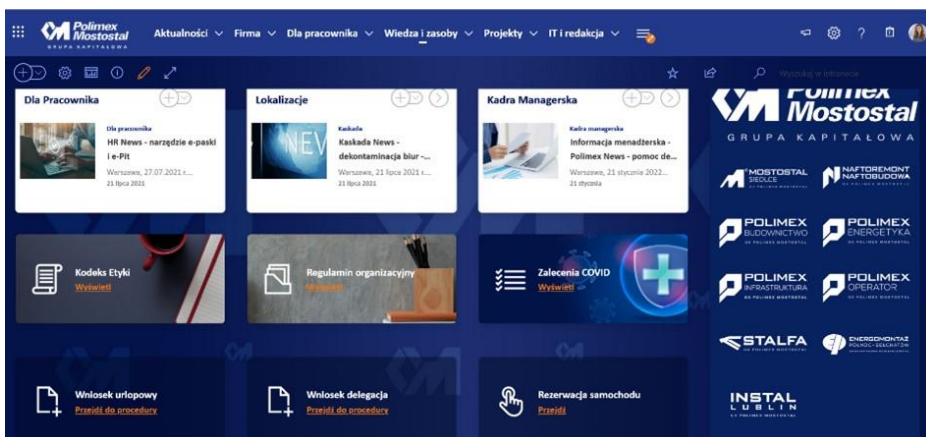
Polimex Mostostal GRUPA KAPITAŁOWA

Aktualności ∨ Firma ∨ Dla pracownika ∨ Wiedza i zasoby ∨ Projekty ∨ IT i redakcja ∨

Wyszukaj w intranecie

Dla Pracownika

Dla pracownika
HR News - narzędzie e-paski i e-Pit
Warszawa, 27.07.2021 r....
21 lipca 2021

Lokalizacje

Kaskada
Kaskada News - dekontaminacja biur -...
Warszawa, 21 lipca 2021 r....
21 lipca 2021

Kadra Managerska

Kadra managerska
Informacja menadżerska - Polimex News - pomoc de...
Warszawa, 21 stycznia 2022...
21 stycznia

Polimex Mostostal
GRUPA KAPITAŁOWA

MOSTOSTAL SIEDLCE
NAFTOREMONT NAFTOBUDOWA
POLIMEX BUDOWNICTWO
POLIMEX ENERGETYKA
POLIMEX INFRASTRUKTURA
POLIMEX OPERATOR
STALFA
ENERGOMONTAŻ
INSTAL LUBLIN

Kodeks Etyki
Wyświetl

Regulamin organizacyjny
Wyświetl

Zalecenia COVID
Wyświetl

Wniosek urlopowy
Przejdź do procedury

Wniosek delegacja
Przejdź do procedury

Rezerwacja samochodu
Przejdź